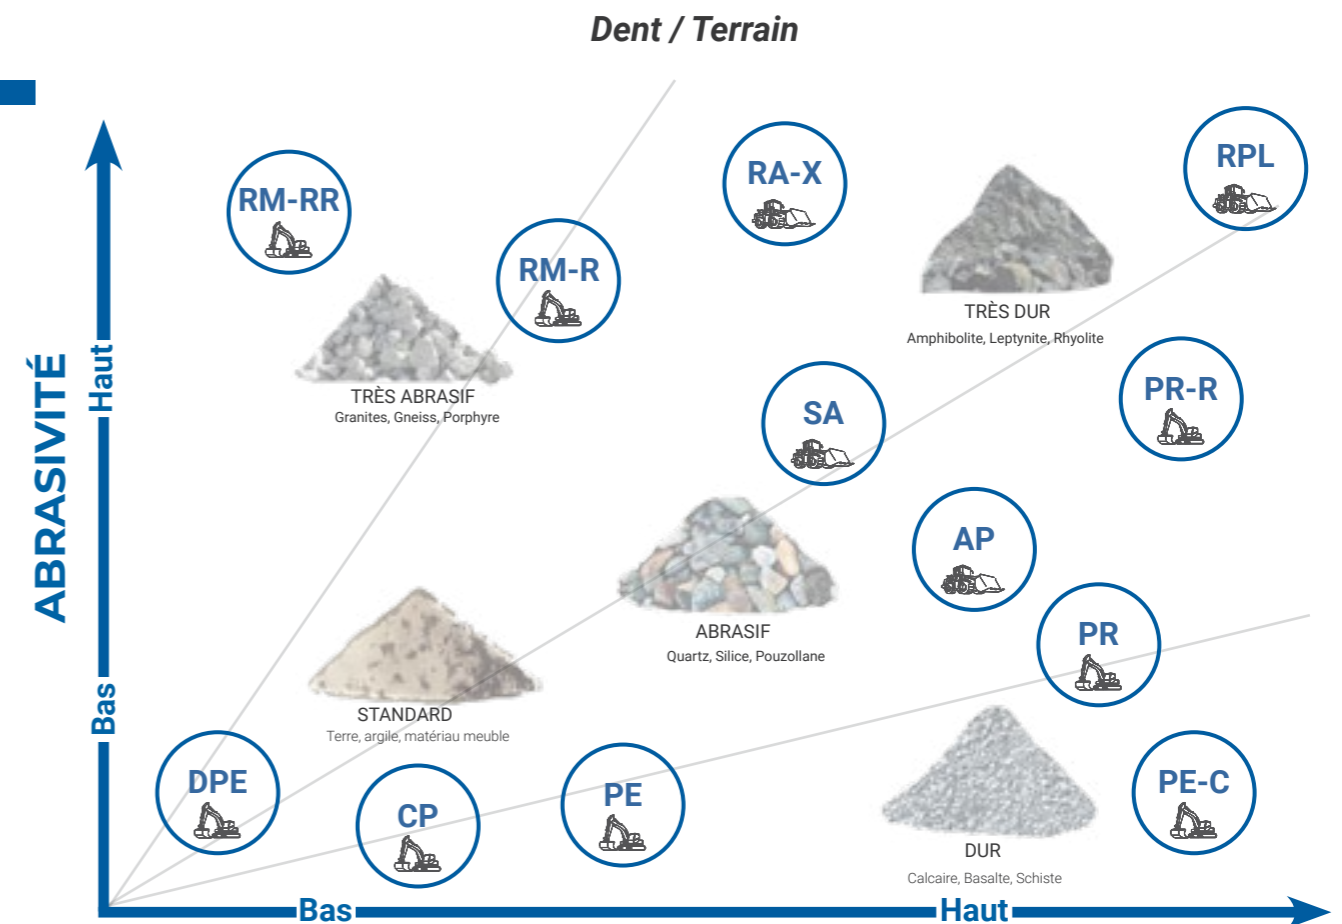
Dent / Terrain

ABRASIVITÉ

Haut

Bas

RM-RR

RM-R

RA-X

RPL

TRÈS DUR
Amphibolite, Leptynite, Rhyolite

TRÈS ABRASIF
Granites, Gneiss, Porphyre

SA

PR-R

AP

ABRASIF
Quartz, Silice, Pouzollane

PR

STANDARD
Terre, argile, matériau meuble

DPE

CP

PE

PE-C

DUR
Calcaire, Basalte, Schiste

Bas

Haut